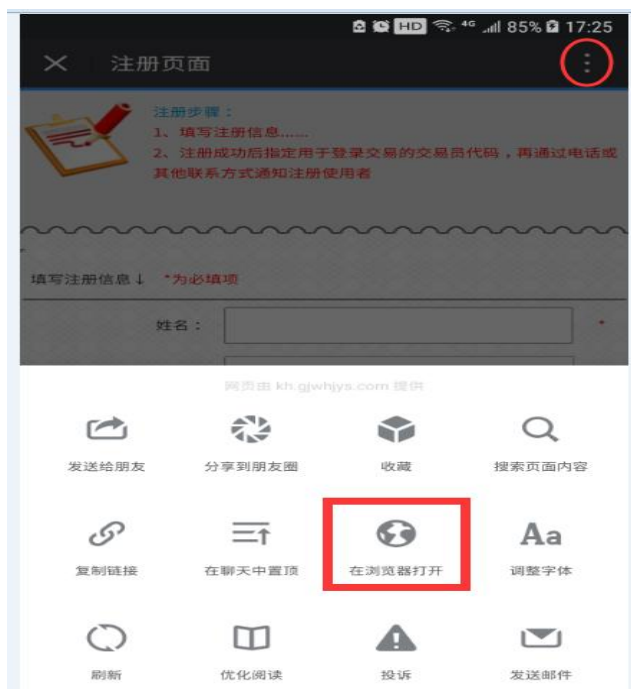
HD 4G 85% 17:25

注册页面

注册步骤：
1、填写注册信息......
2、注册成功后指定用于登录交易的交易员代码，再通过电话或其他联系方式通知注册使用者

填写注册信息↓ *为必填项

姓名： *

网页由 kh.gjwhjys.com 提供

发送给朋友
分享到朋友圈
收藏
搜索页面内容
复制链接
在聊天中置顶
在浏览器打开
Aa
调整字体
刷新
优化阅读
投诉
发送邮件